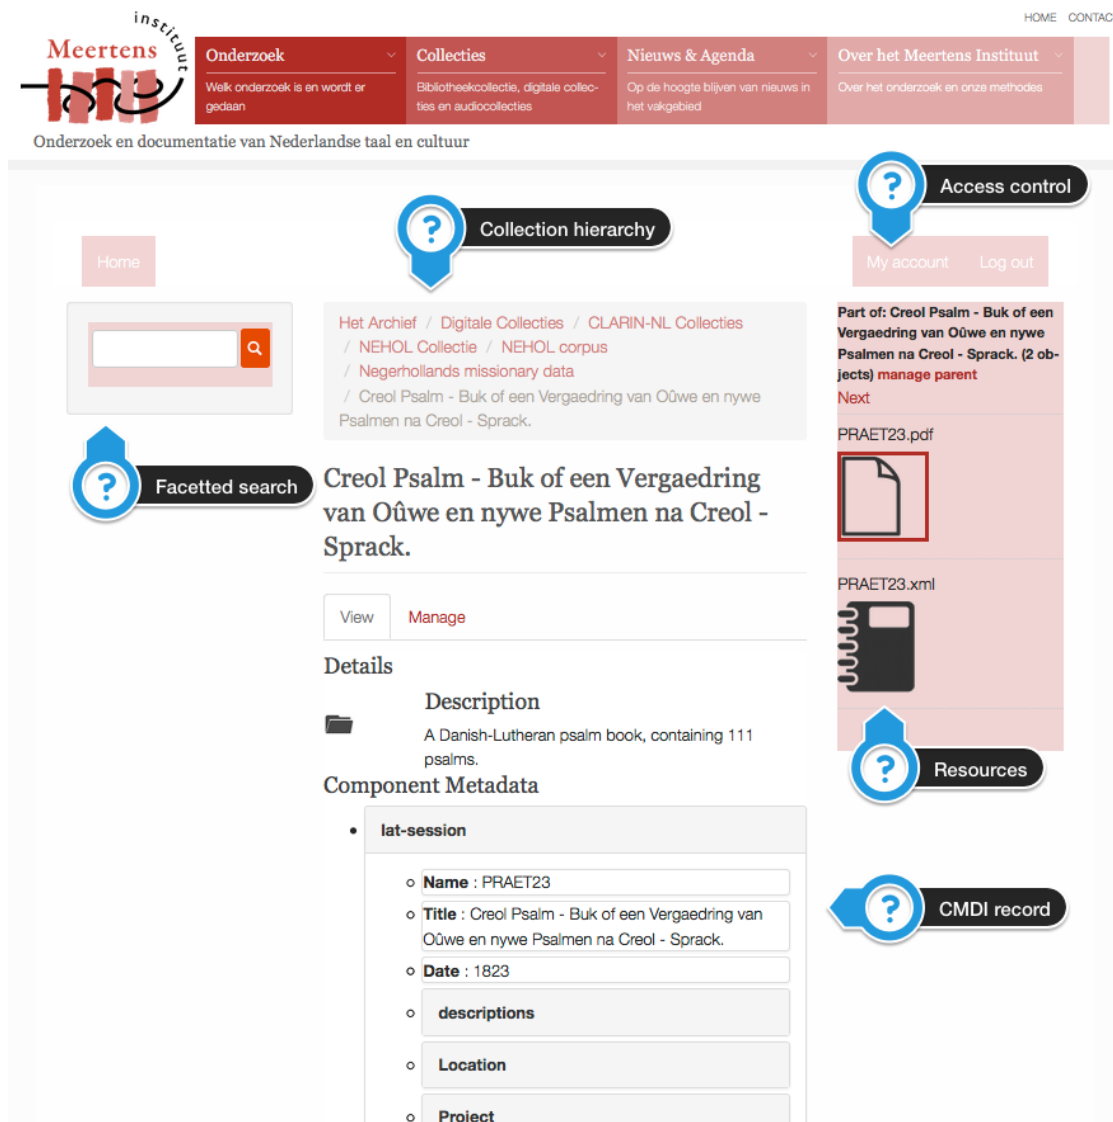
HOME CONTAC

instituut
Meertens

Onderzoek
Welk onderzoek is en wordt er gedaan

Collecties
Bibliotheekcollectie, digitale collecties en audiocollecties

Nieuws & Agenda
Op de hoogte blijven van nieuws in het vakgebied

Over het Meertens Instituut
Over het onderzoek en onze methodes

Onderzoek en documentatie van Nederlandse taal en cultuur

Access control

Collection hierarchy

Home

My account Log out

Het Archief / Digitale Collecties / CLARIN-NL Collecties / NEHOL Collectie / NEHOL corpus / Negerhollands missionary data / Creol Psalm - Buk of een Vergaedring van Oûwe en nywe Psalmen na Creol - Sprack.

Part of: Creol Psalm - Buk of een Vergaedring van Oûwe en nywe Psalmen na Creol - Sprack. (2 objects) manage parent
Next

PRAET23.pdf

Facetted search

Creol Psalm - Buk of een Vergaedring van Oûwe en nywe Psalmen na Creol - Sprack.

PRAET23.xml

View Manage

Details

Description
A Danish-Lutheran psalm book, containing 111 psalms.

Resources

Component Metadata

lat-session

Name : PRAET23

Title : Creol Psalm - Buk of een Vergaedring van Oûwe en nywe Psalmen na Creol - Sprack.

CMDI record

Date : 1823

descriptions

Location

Project